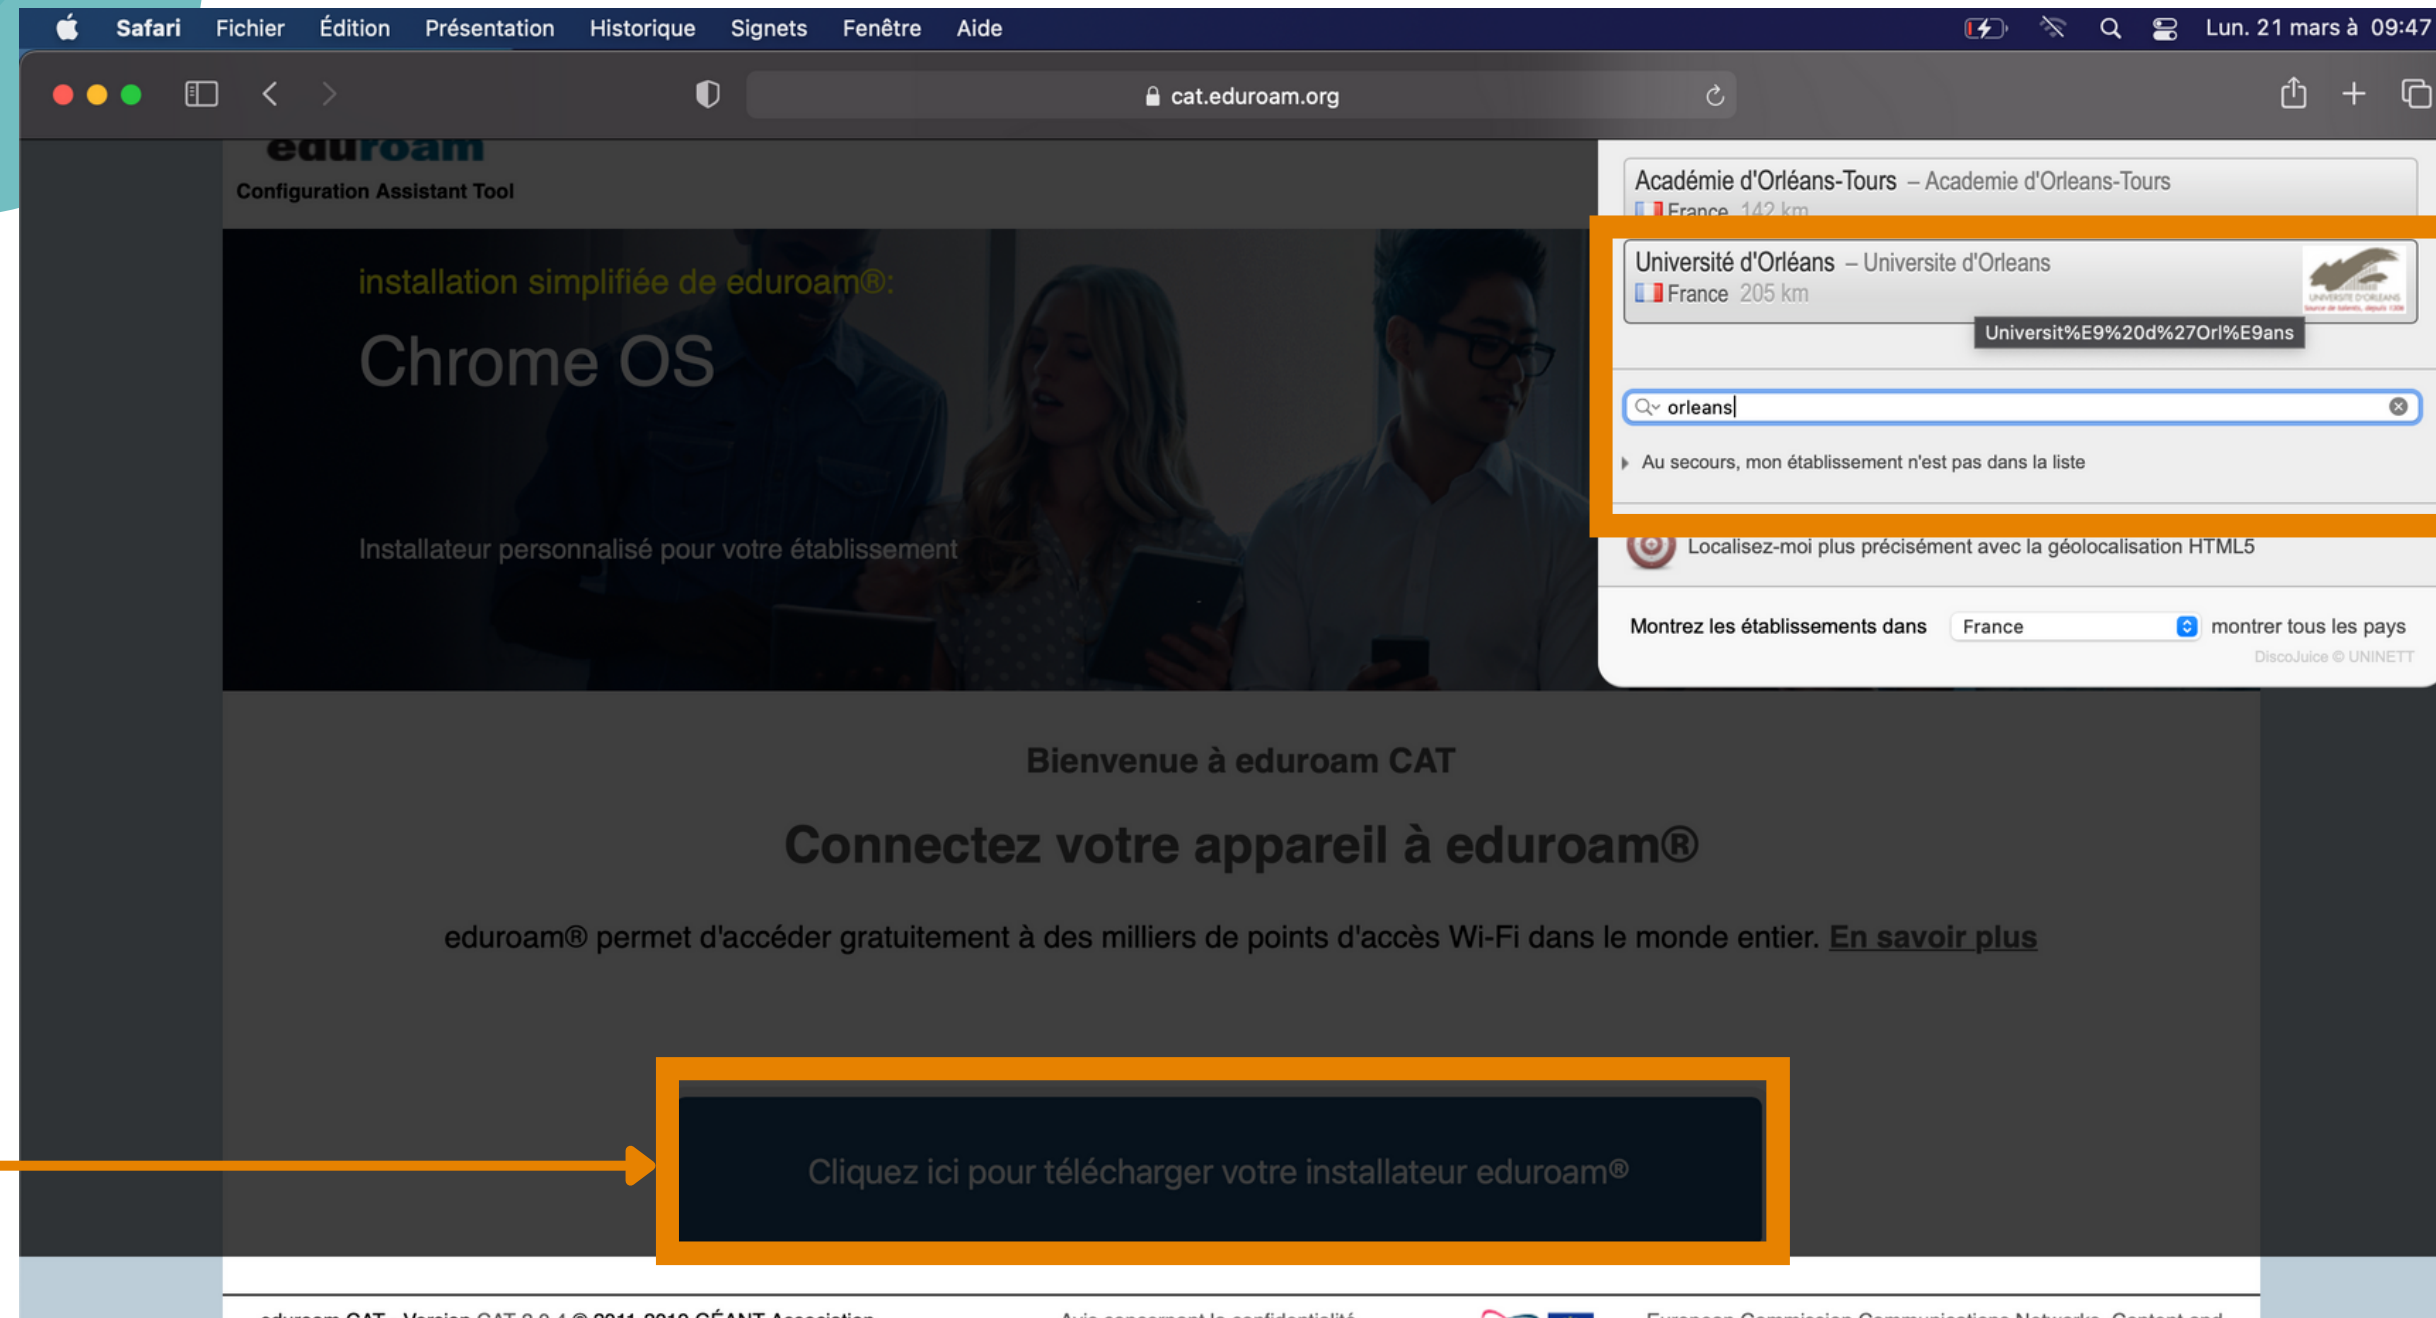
Safari Fichier Édition Présentation Historique Signets Fenêtre Aide

Lun. 21 mars à 09:47

cat.eduroam.org

eduroam

Configuration Assistant Tool

installation simplifiée de eduroam®:

Chrome OS

Installateur personnalisé pour votre établissement

Académie d'Orléans-Tours – Academie d'Orleans-Tours
France 142 km

Université d'Orléans – Universite d'Orleans
France 205 km

Universit%E9%20d%27Orl%E9ans

orleans

Au secours, mon établissement n'est pas dans la liste

Localisez-moi plus précisément avec la géolocalisation HTML5

Montrez les établissements dans France montrer tous les pays

DiscoJuice © UNINETT

Bienvenue à eduroam CAT

Connectez votre appareil à eduroam®

eduroam® permet d'accéder gratuitement à des milliers de points d'accès Wi-Fi dans le monde entier. En savoir plus

Cliquez ici pour télécharger votre installateur eduroam®

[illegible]